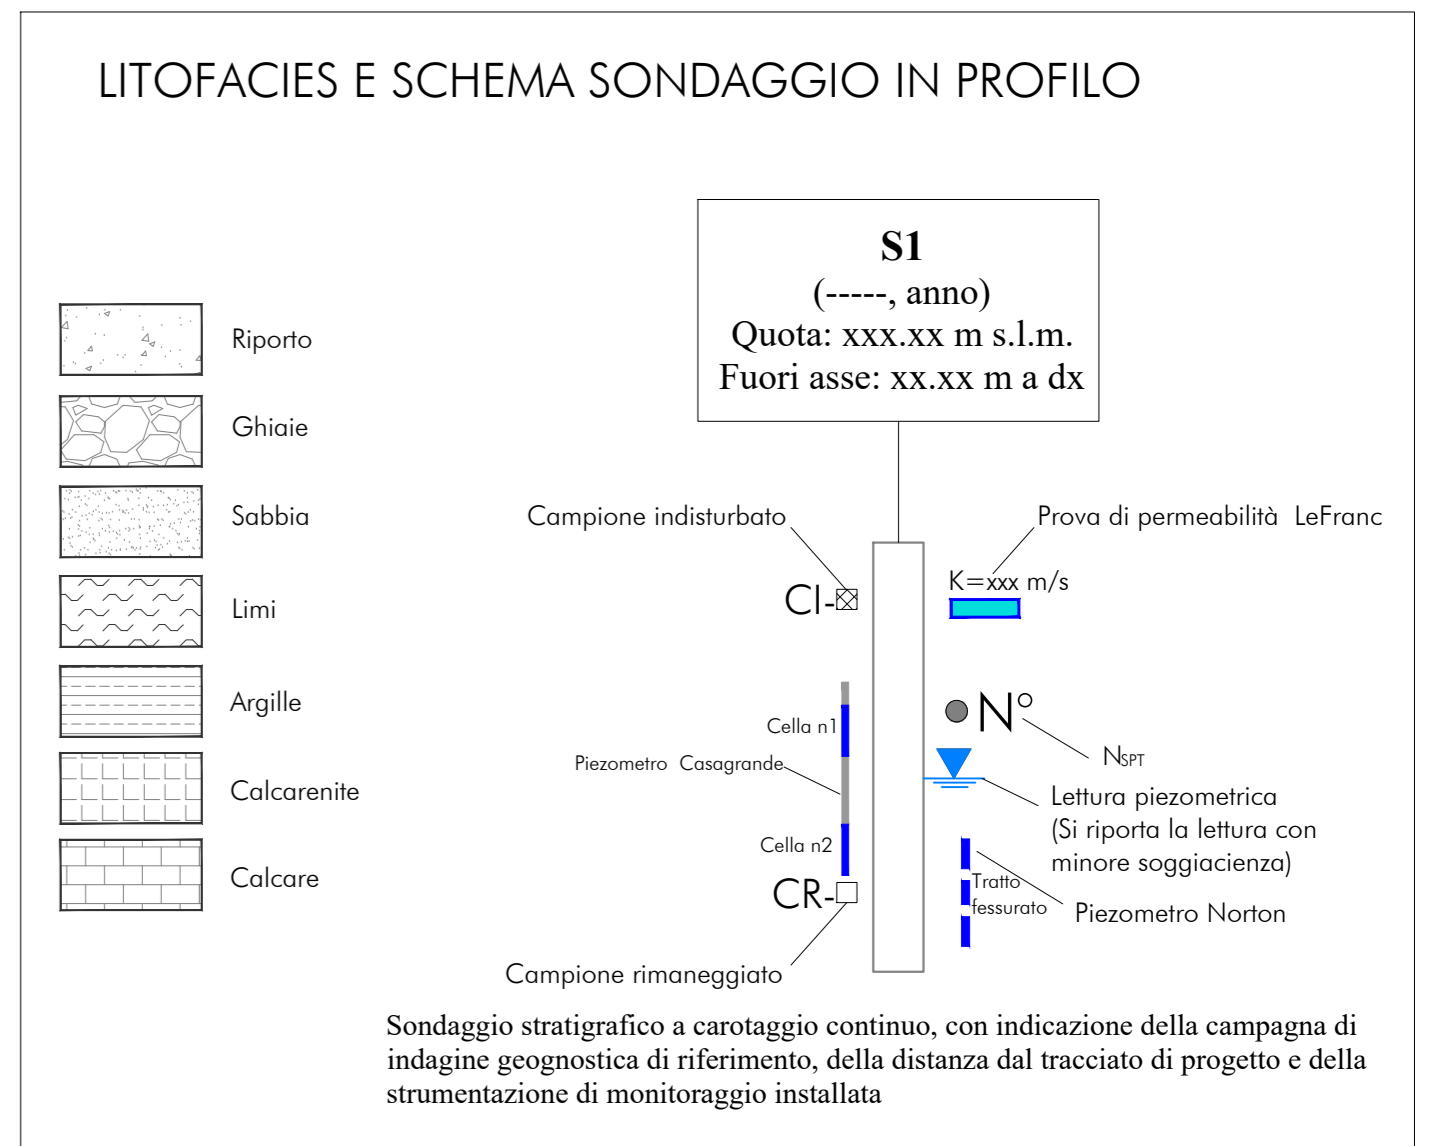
LITOFACIES E SCHEMA SONDAGGIO IN PROFILO

Riporto

Ghiaie

Sabbia

Limi

Argille

Calcarenite

Calcare

**S1**
(-----, anno)
Quota: xxx.xx m s.l.m.
Fuori asse: xx.xx m a dx

Campione indisturbato

Prova di permeabilità LeFranc

CI-

K=xxx m/s

N°

$N_{SPT}$

Cella n1

Piezometro Casagrande

Lettura piezometrica
(Si riporta la lettura con minore soggiacienza)

Cella n2

CR-

Tratto fessurato

Piezometro Norton

Campione rimaneggiato

Sondaggio stratigrafico a carotaggio continuo, con indicazione della campagna di indagine geognostica di riferimento, della distanza dal tracciato di progetto e della strumentazione di monitoraggio installata